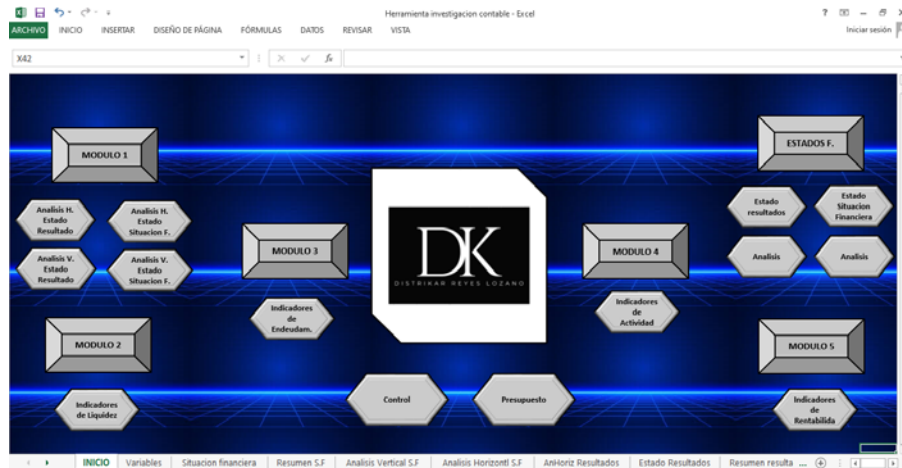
Herramienta investigacion contable - Excel

? – ×

ARCHIVO INICIO INSERTAR DISEÑO DE PÁGINA FÓRMULAS DATOS REVISAR VISTA

Iniciar sesión

X42

$f_x$

MODULO 1

Analisis H. Estado Resultado

Analisis H. Estado Situacion F.

Analisis V. Estado Resultado

Analisis V. Estado Situacion F.

MODULO 2

Indicadores de Liquidez

MODULO 3

Indicadores de Endeudam.

DK
DISTRIKAR REYES LOZANO

Control

Presupuesto

MODULO 4

Indicadores de Actividad

ESTADOS F.

Estado resultados

Estado Situacion Financiera

Analisis

Analisis

MODULO 5

Indicadores de Rentabilida

INICIO | Variables | Situacion financiera | Resumen S.F | Analisis Vertical S.F | Analisis Horizontl S.F | AnHoriz Resultados | Estado Resultados | Resumen resulta ...